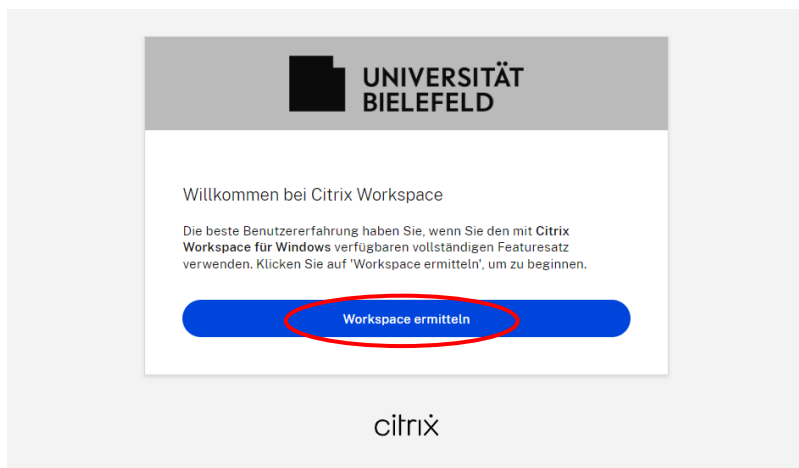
UNIVERSITÄT BIELEFELD

Willkommen bei Citrix Workspace

Die beste Benutzererfahrung haben Sie, wenn Sie den mit Citrix Workspace für Windows verfügbaren vollständigen Featuresatz verwenden. Klicken Sie auf 'Workspace ermitteln', um zu beginnen.

Workspace ermitteln

citrix